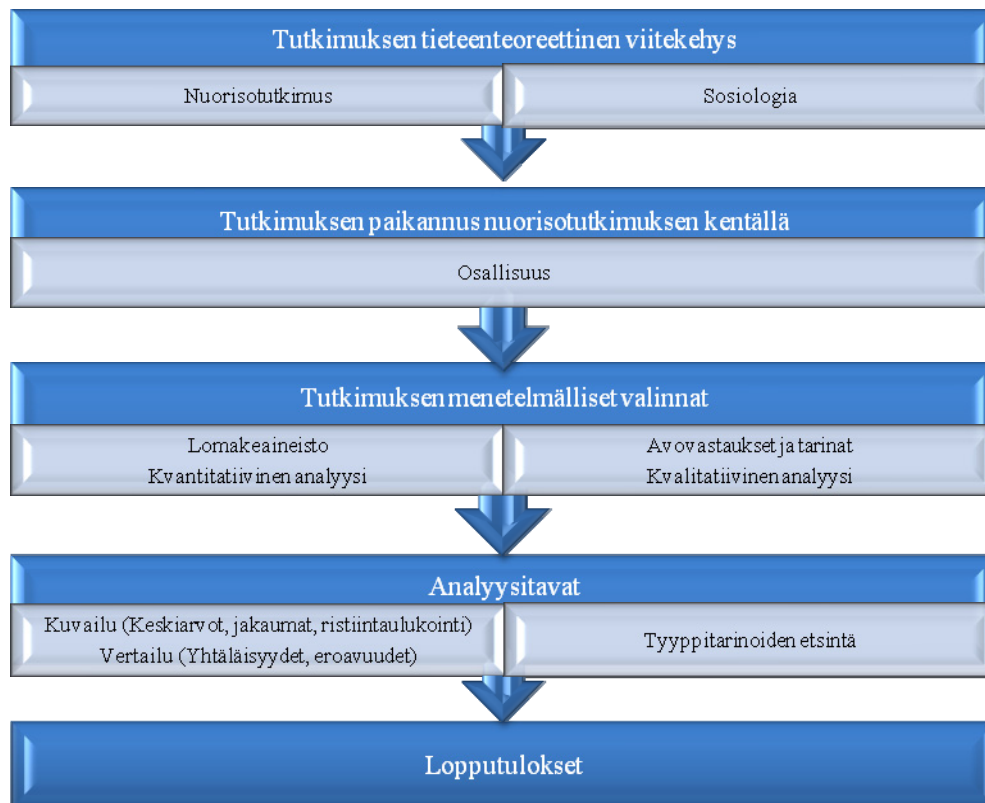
Tutkimuksen tieteenteoreettinen viitekehys

Nuorisotutkimus

Sosiologia

Tutkimuksen paikannus nuorisotutkimuksen kentällä

Osallisuus

Tutkimuksen menetelmälliset valinnat

Lomakeaineisto
Kvantitatiivinen analyysi

Avovastaukset ja tarinat
Kvalitatiivinen analyysi

Analyysitavat

Kuvailu (Keskiarvot, jakaumat, ristiintaulukointi)
Vertailu (Yhtäläisyydet, eroavuudet)

Tyyppitarinoiden etsintä

Lopputulokset